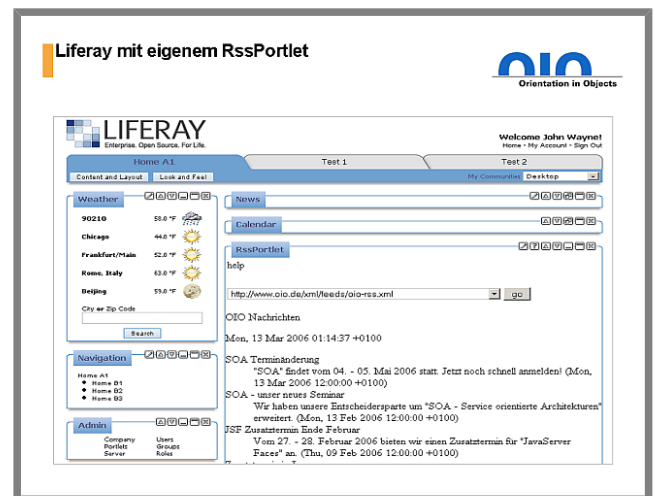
Liferay mit eigenem RssPortlet

OIO
Orientation in Objects

LIFERAY
Enterprise. Open Source. For Life.

Welcome John Wayne!
Home • My Account • Sign Out

Home A1
Test 1
Test 2

Content and Layout
Look and Feel
My Communities
Desktop

Weather
90210 58.0 °F
Chicago 44.0 °F
Frankfurt/Main 52.0 °F
Rome, Italy 63.0 °F
Beijing 59.0 °F
City or Zip Code
Search

Navigation
Home A1
• Home B1
• Home B2
• Home B3

Admin
Company Users
Portlets Groups
Server Roles

News

Calendar

RssPortlet
help

http://www.oio.de/xml/feeds/oio-rss.xml
go

OIO Nachrichten

Mon, 13 Mar 2006 01:14:37 +0100

SOA Terminänderung
"SOA" findet vom 04. - 05. Mai 2006 statt. Jetzt noch schnell anmelden! (Mon, 13 Mar 2006 12:00:00 +0100)
SOA - unser neues Seminar
Wir haben unsere Entscheidersparte um "SOA - Service orientierte Architekturen" erweitert. (Mon, 13 Feb 2006 12:00:00 +0100)
JSF Zusatztermin Ende Februar
Vom 27. - 28. Februar 2006 bieten wir einen Zusatztermin für "JavaServer Faces" an. (Thu, 09 Feb 2006 12:00:00 +0100)
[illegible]